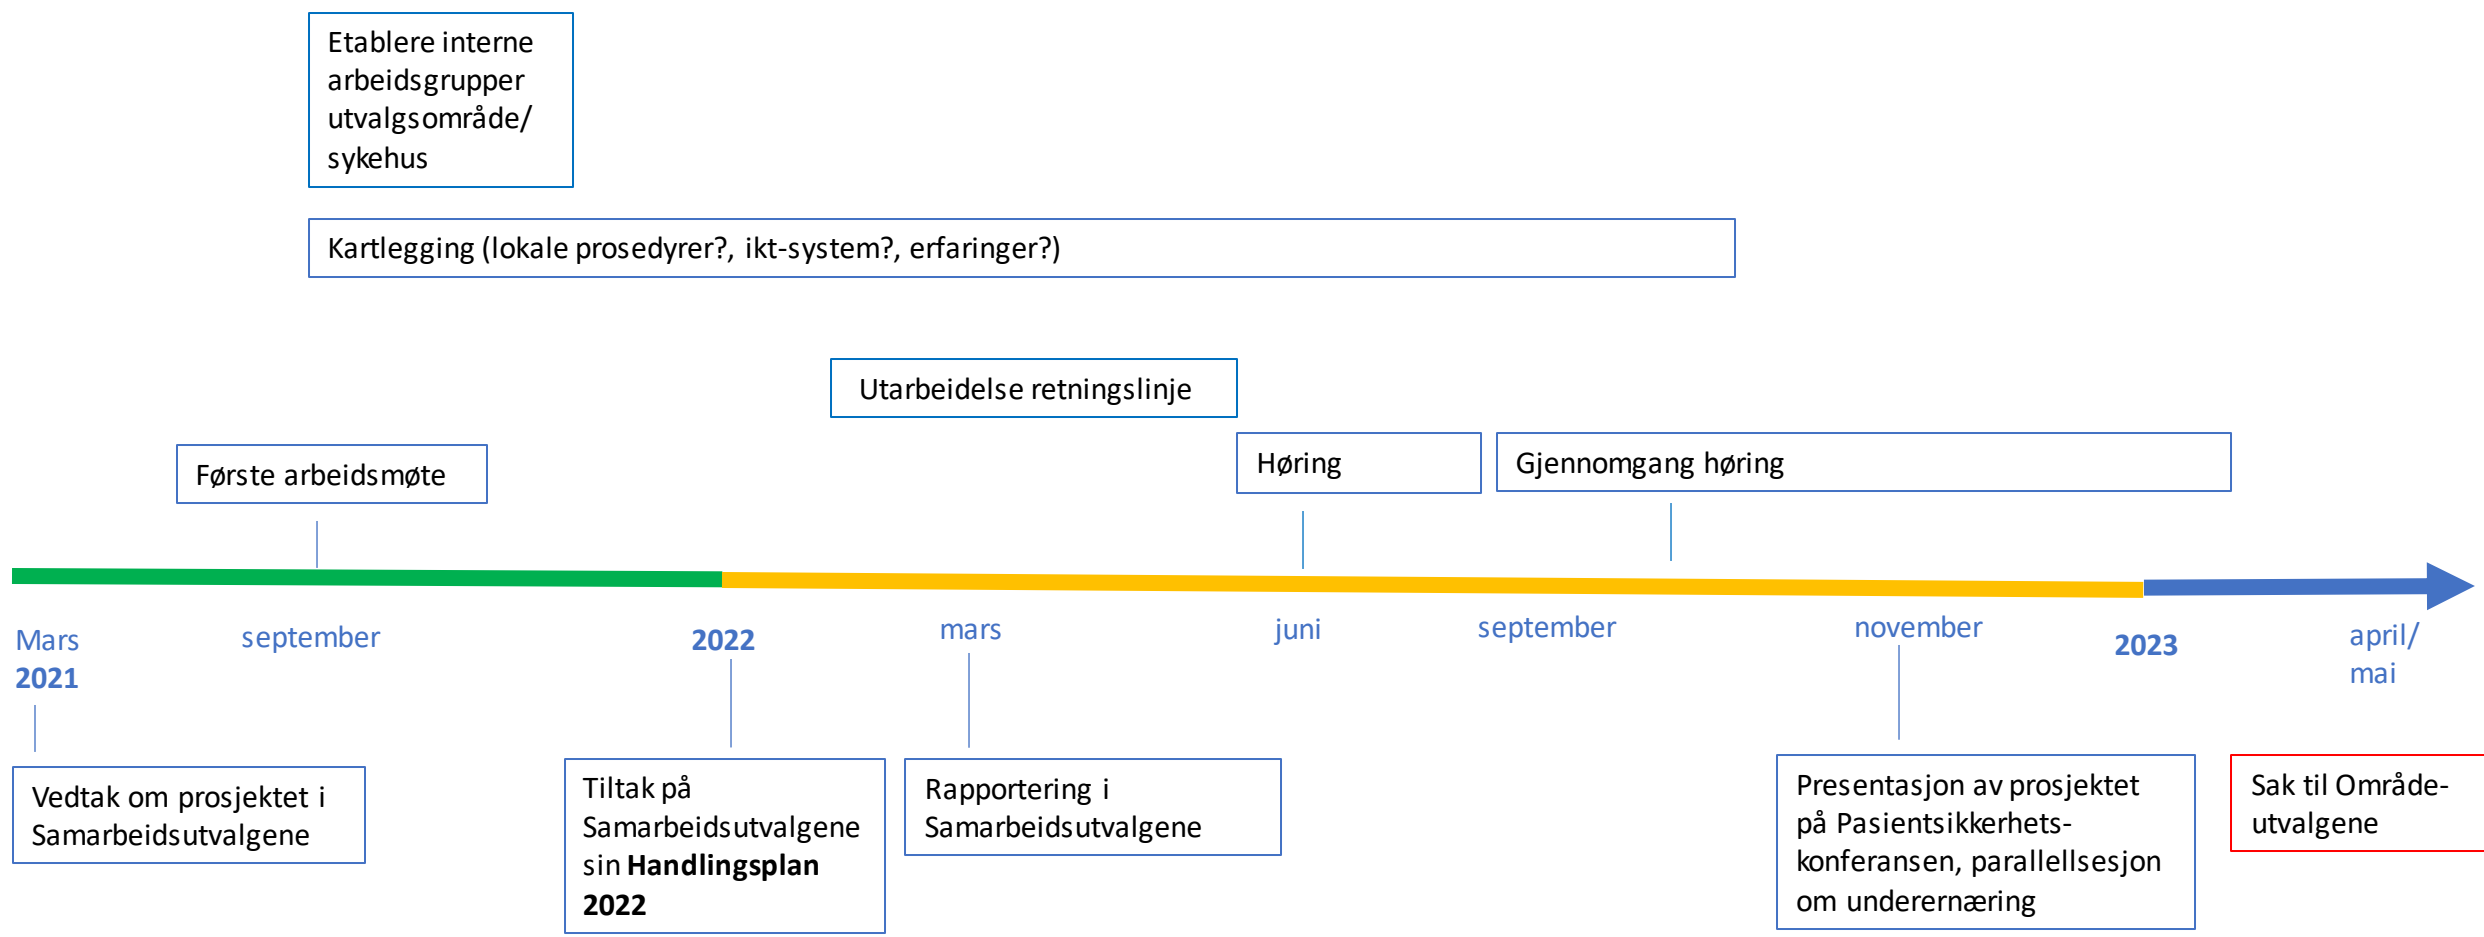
Etablere interne arbeidsgrupper utvalgsområde/ sykehus

Kartlegging (lokale prosedyrer?, ikt-system?, erfaringer?)

Utarbeidelse retningslinje

Første arbeidsmøte

Høring

Gjennomgang høring

Mars 2021

september

2022

mars

juni

september

november

2023

april/ mai

Vedtak om prosjektet i Samarbeidsutvalgene

Tiltak på Samarbeidsutvalgene sin **Handlingsplan 2022**

Rapportering i Samarbeidsutvalgene

Presentasjon av prosjektet på Pasientsikkerhetskonferansen, parallellsesjon om underernæring

Sak til Områdeutvalgene